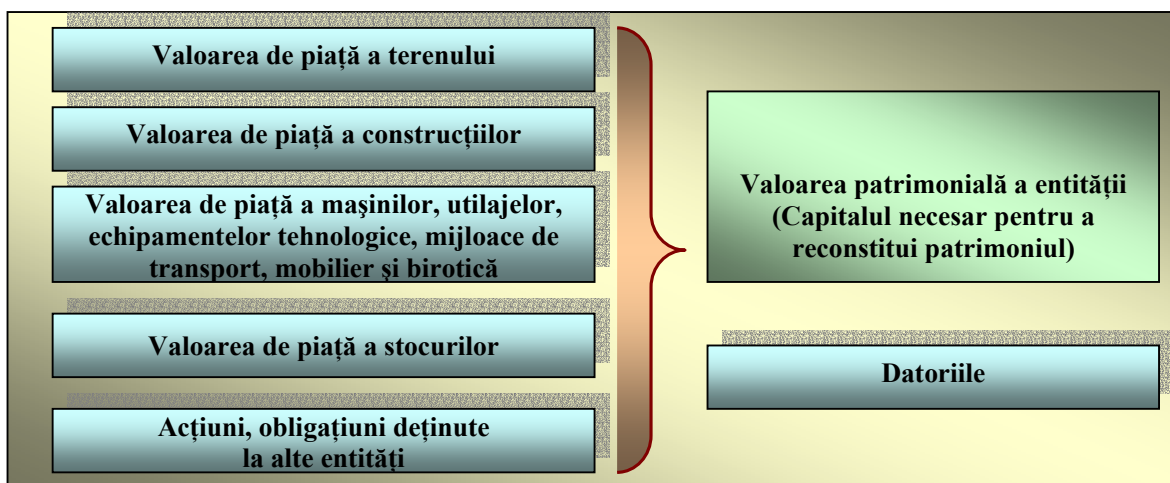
Valoarea de piață a terenului

Valoarea de piață a construcțiilor

Valoarea de piață a mașinilor, utilajelor, echipamentelor tehnologice, mijloace de transport, mobilier și birotică

Valoarea de piață a stocurilor

Acțiuni, obligațiuni deținute la alte entități

Valoarea patrimonială a entității (Capitalul necesar pentru a reconstitui patrimoniul)

Datoriile